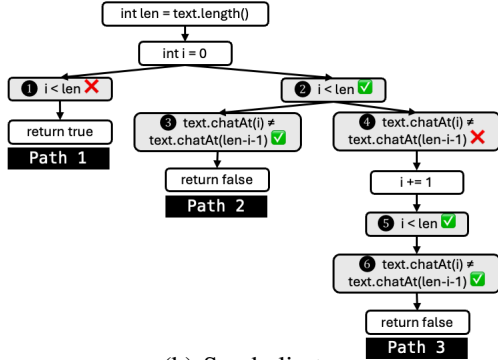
int len = text.length()

int i = 0

❶ i < len ❌

❷ i < len ✅

return true

Path 1

❸ text.chatAt(i) ≠ text.chatAt(len-i-1) ✅

❹ text.chatAt(i) ≠ text.chatAt(len-i-1) ❌

return false

Path 2

i += 1

❺ i < len ✅

❻ text.chatAt(i) ≠ text.chatAt(len-i-1) ✅

return false

Path 3

(b) Symbolic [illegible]